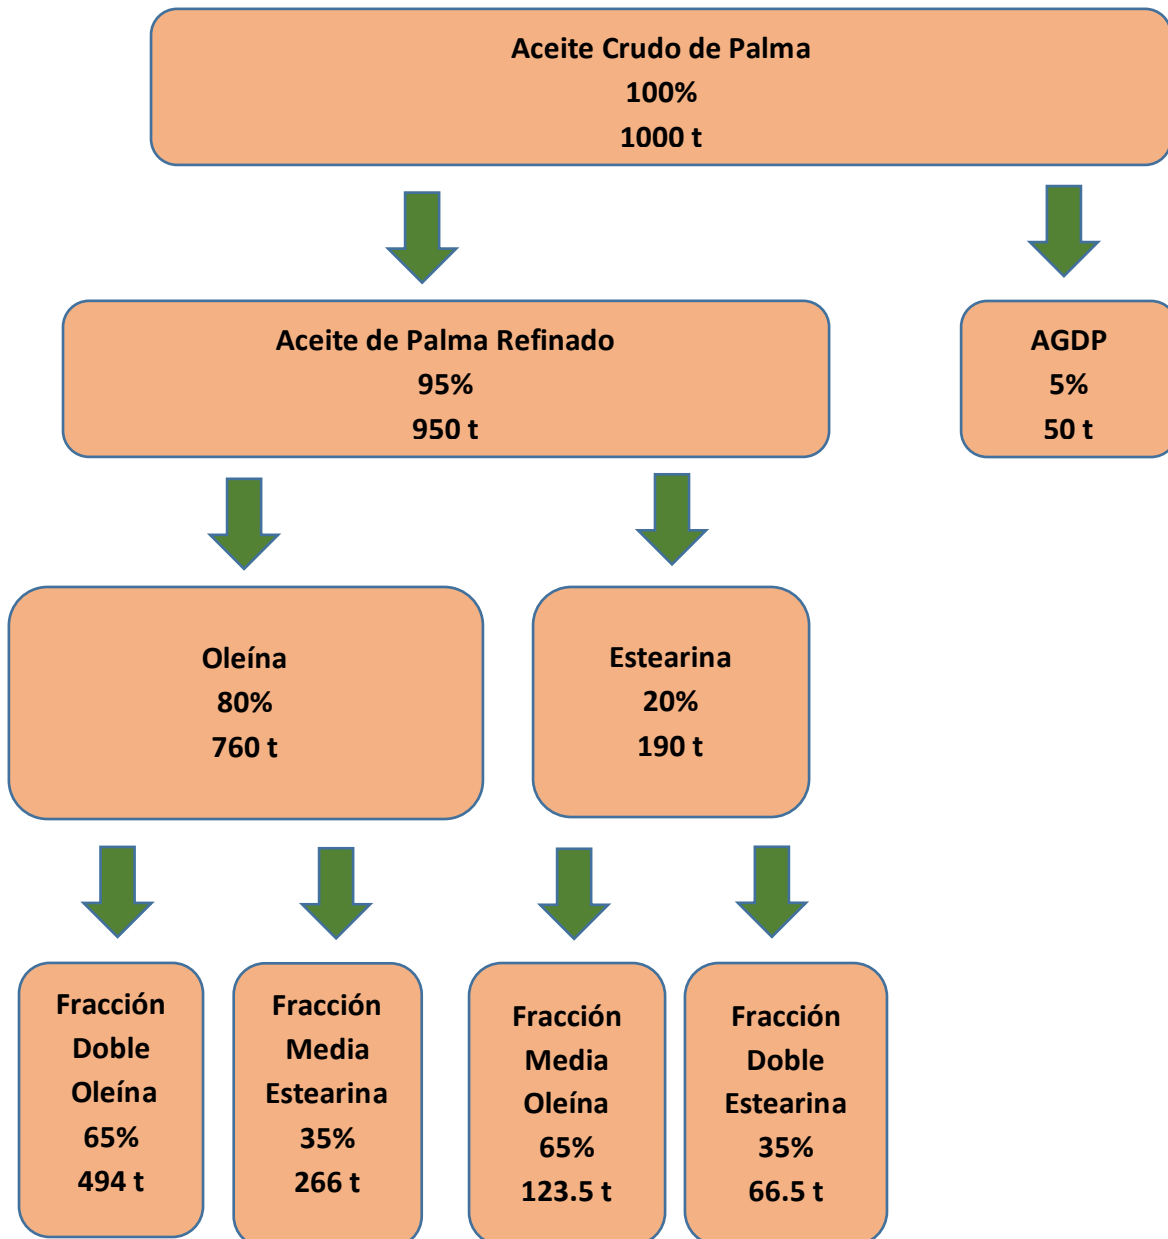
Aceite Crudo de Palma
100%
1000 t

Aceite de Palma Refinado
95%
950 t

AGDP
5%
50 t

Oleína
80%
760 t

Estearina
20%
190 t

Fracción Doble Oleína
65%
494 t

Fracción Media Estearina
35%
266 t

Fracción Media Oleína
65%
123.5 t

Fracción Doble Estearina
35%
66.5 t